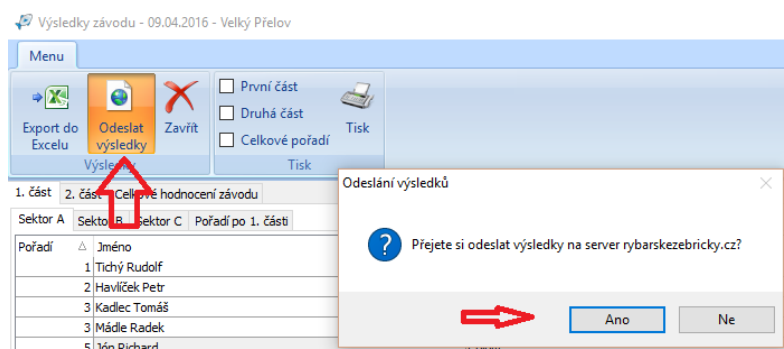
Výsledky závodu - 09.04.2016 - Velký Přelov

Menu

Export do Excelu
Odeslat výsledky
Zavřít
Výsledky

První část
Druhá část
Celkové pořadí
Tisk
Tisk

1. část
2. část
Celkové hodnocení závodu

Sektor A
Sektor B
Sektor C
Pořadí po 1. části

| Pořadí | Jméno |
|---|---|
| 1 | Tichý Rudolf |
| 2 | Havlíček Petr |
| 3 | Kadlec Tomáš |
| 3 | Mádle Radek |
| 5 | Jón Richard |

Odeslání výsledků

Přejete si odeslat výsledky na server rybarskezebricky.cz?

Ano
Ne